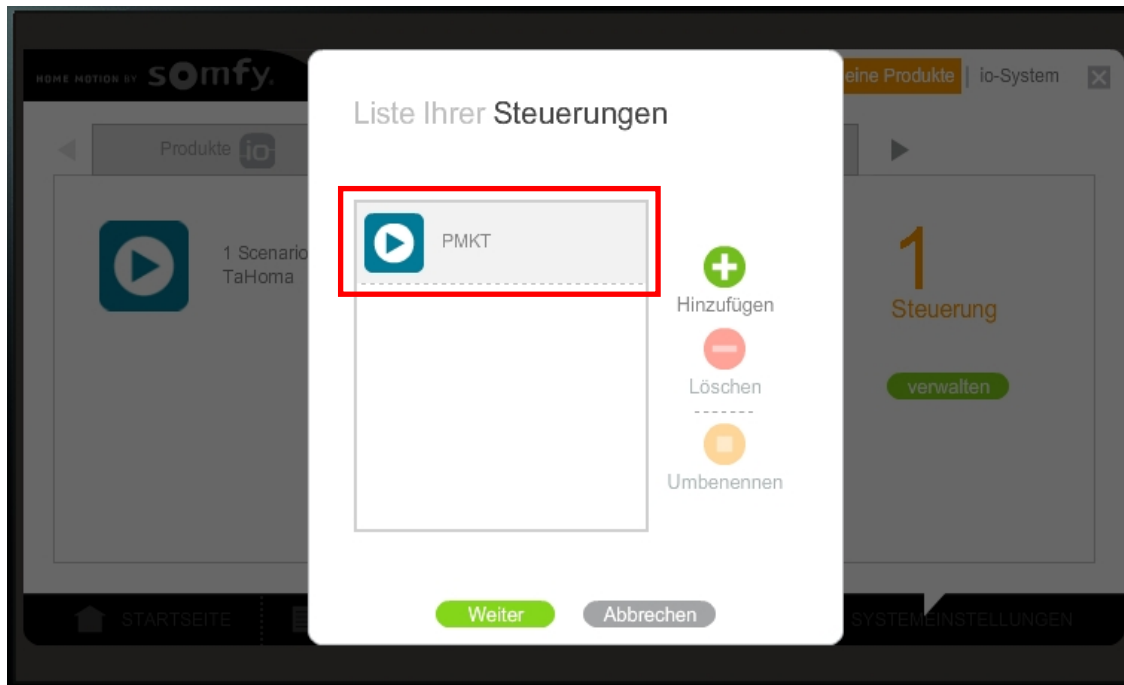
HOME MOTION BY somfy

eine Produkte | io-System

Produkte io

1 Scenario
TaHoma

1
Steuerung
verwalten

STARTSEITE

SYSTEMEINSTELLUNGEN

Liste Ihrer Steuerungen

PMKT

Hinzufügen

Löschen

Umbenennen

Weiter

Abbrechen